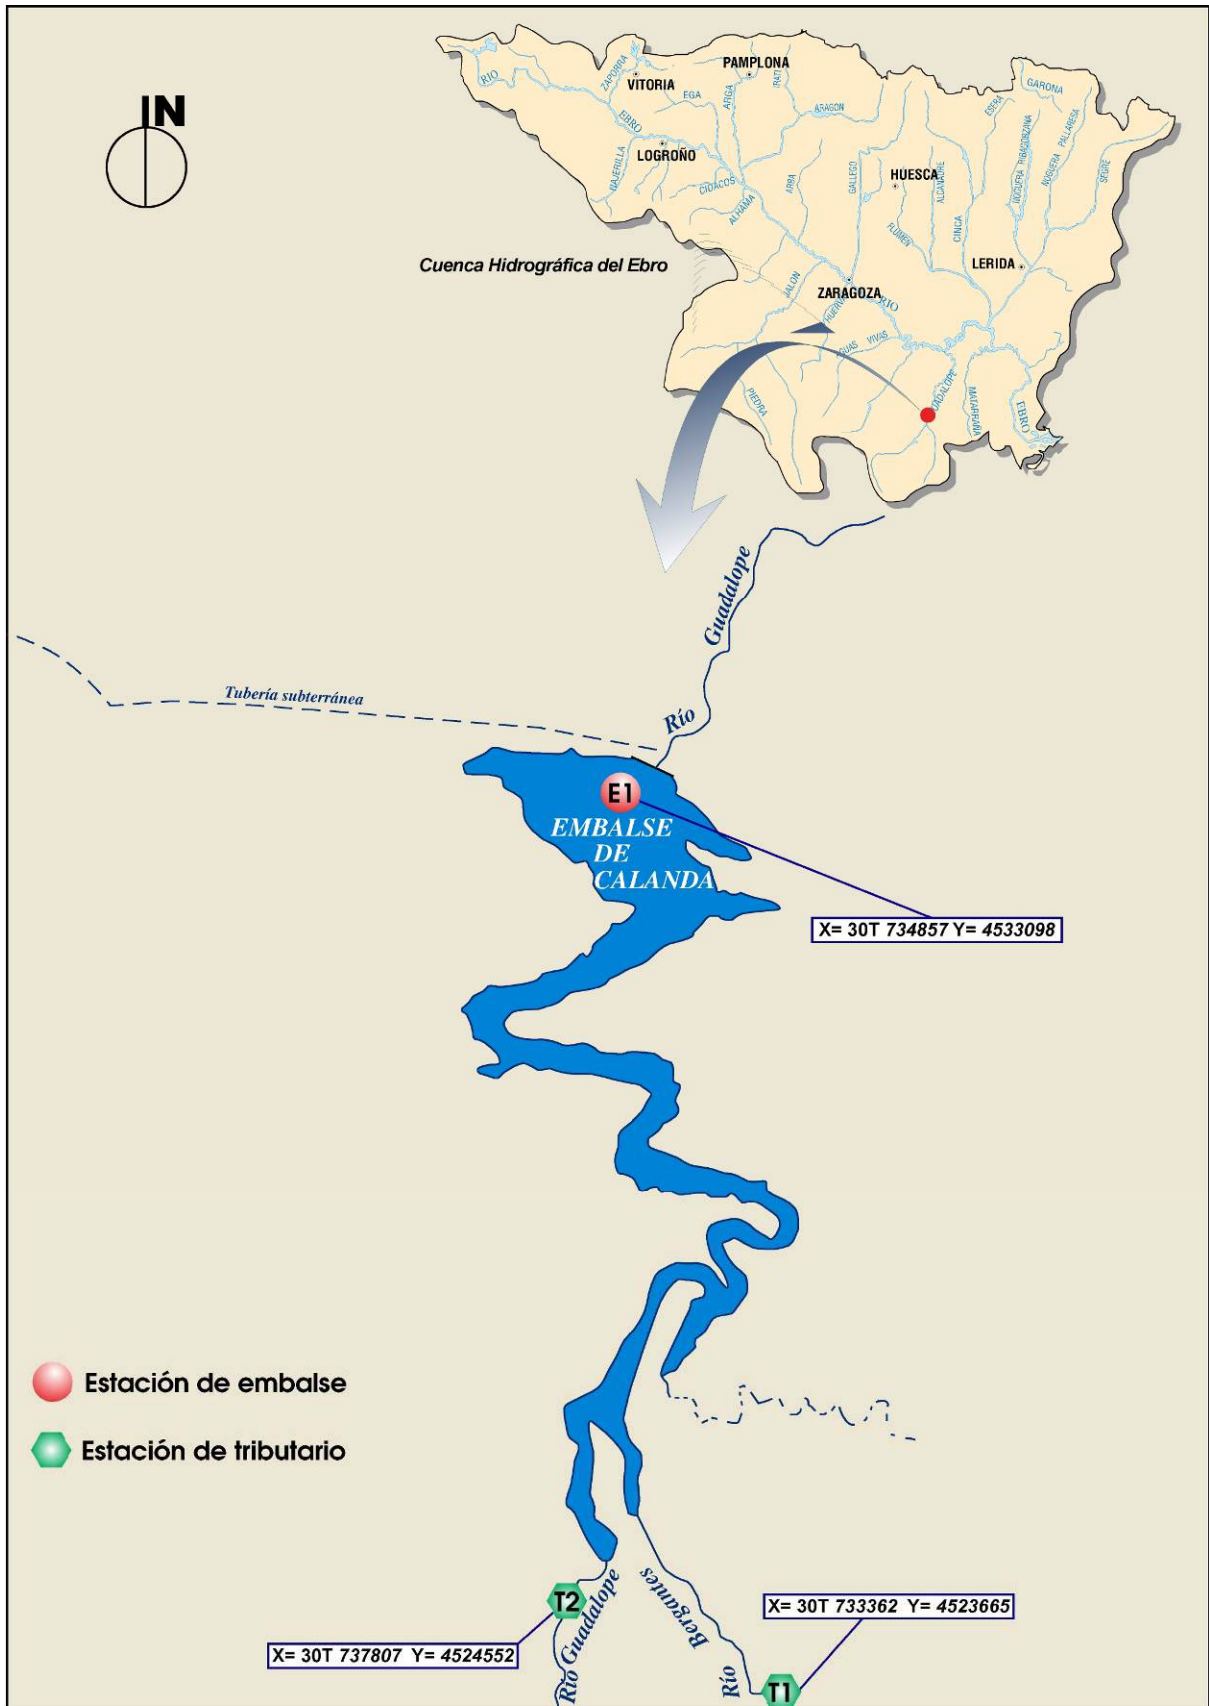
N

RIO
ZADORRA
VITORIA
PAMPLONA
EGA
ARGA
IRATI
ARAGON
GARONA
EBRO
LOGROÑO
NAJERILLA
CIDACOS
ALHAMA
ARBA
GALLEGO
HUESCA
ALCANADRE
ESERA
ISABENA
RIBAGORZANA
NOGUERA PALLARESA
SEGRE
FLUMEN
CINCA
LERIDA
Cuenca Hidrográfica del Ebro
JALON
ZARAGOZA
HUERVA
RIO
AGUAS VIVAS
PIEDRA
GUADALOPE
MATARRAÑA
EBRO

Río Guadalope
Tubería subterránea
E1
EMBALSE DE CALANDA
X= 30T 734857 Y= 4533098

Estación de embalse
Estación de tributario

T2
X= 30T 737807 Y= 4524552
Río Guadalope
Río Bergantes
X= 30T 733362 Y= 4523665
T1